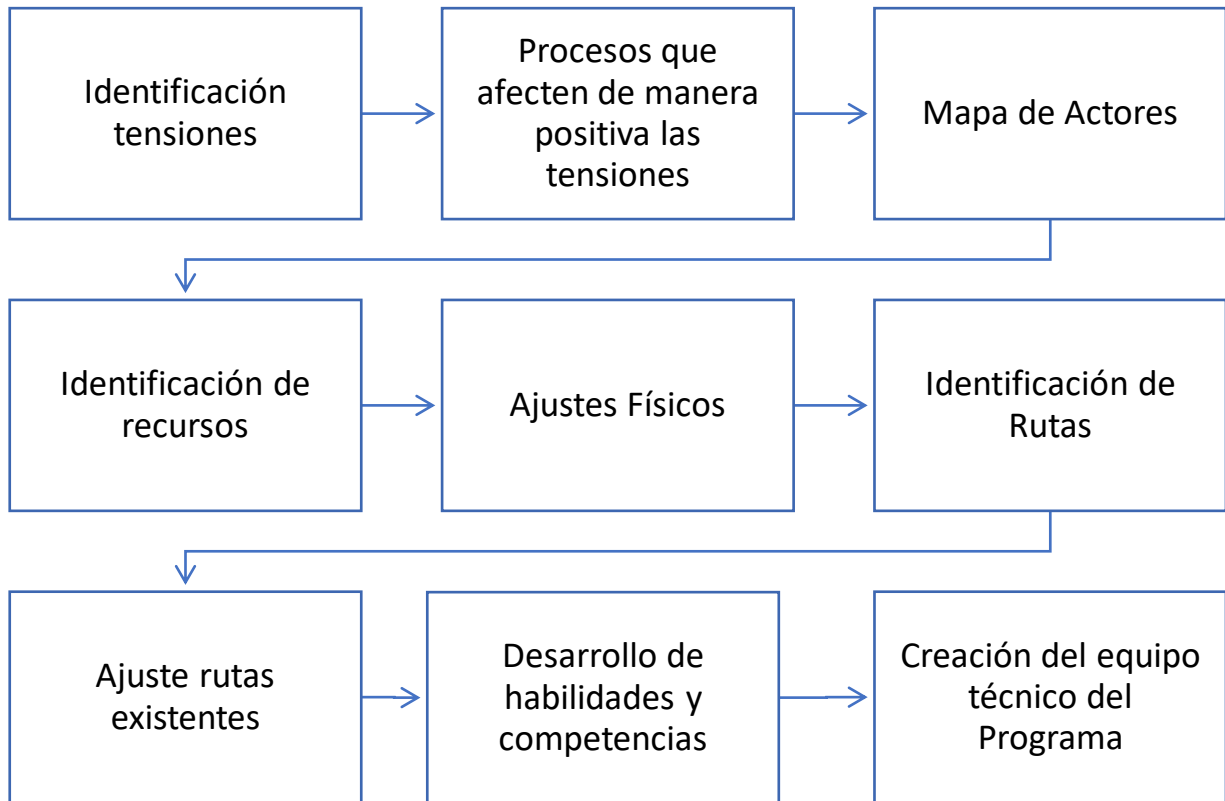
Identificación tensiones

Procesos que afecten de manera positiva las tensiones

Mapa de Actores

Identificación de recursos

Ajustes Físicos

Identificación de Rutas

Ajuste rutas existentes

Desarrollo de habilidades y competencias

Creación del equipo técnico del Programa